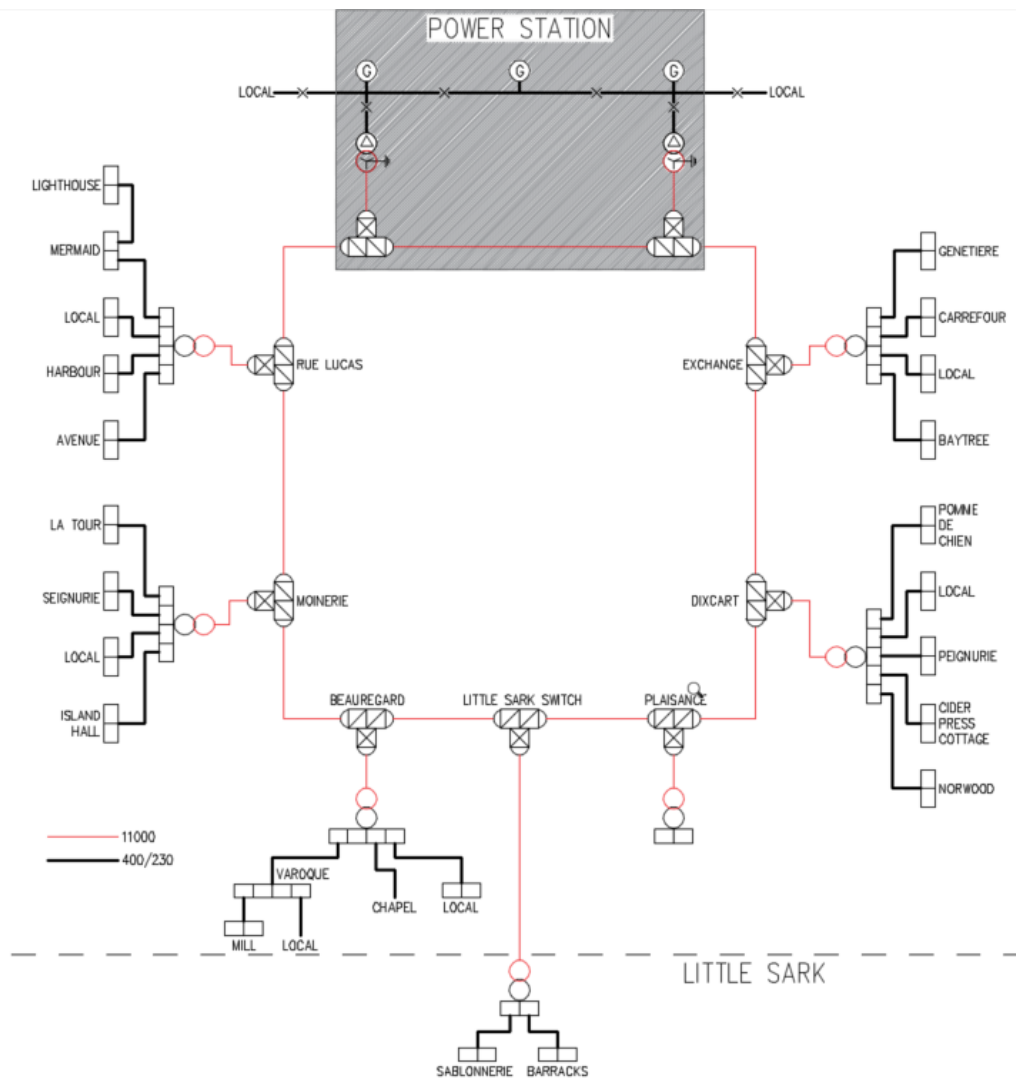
POWER STATION

G
G
G
LOCAL
LOCAL

LIGHTHOUSE
MERMAID
LOCAL
HARBOUR
AVENUE

RUE LUCAS

EXCHANGE

GENETIERE
CARREFOUR
LOCAL
BAYTREE

LA TOUR
SEIGNURIE
LOCAL
ISLAND HALL

MOINERIE

DIXCART

POMME DE CHIEN
LOCAL
PEIGNURIE
CIDER PRESS COTTAGE
NORWOOD

BEAUREGARD
LITTLE SARK SWITCH
PLAISANCE

11000
400/230

VAROQUE
CHAPEL
LOCAL
MILL
LOCAL

LITTLE SARK

SABLONNERIE
BARRACKS